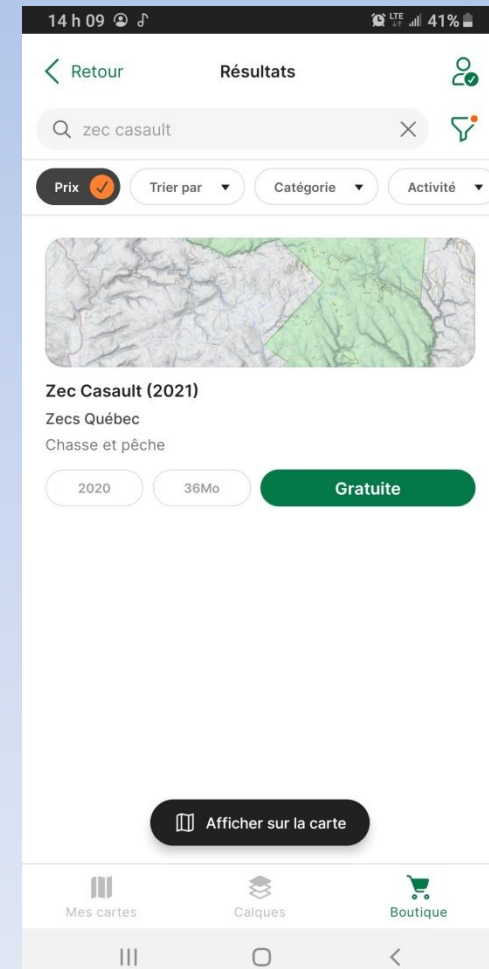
14 h 09
LTE 41%

Retour
Résultats

zec casault

Prix
Trier par
Catégorie
Activité

Zec Casault (2021)
Zecs Québec
Chasse et pêche

2020
36Mo
Gratuite

Afficher sur la carte

Mes cartes
Calques
Boutique